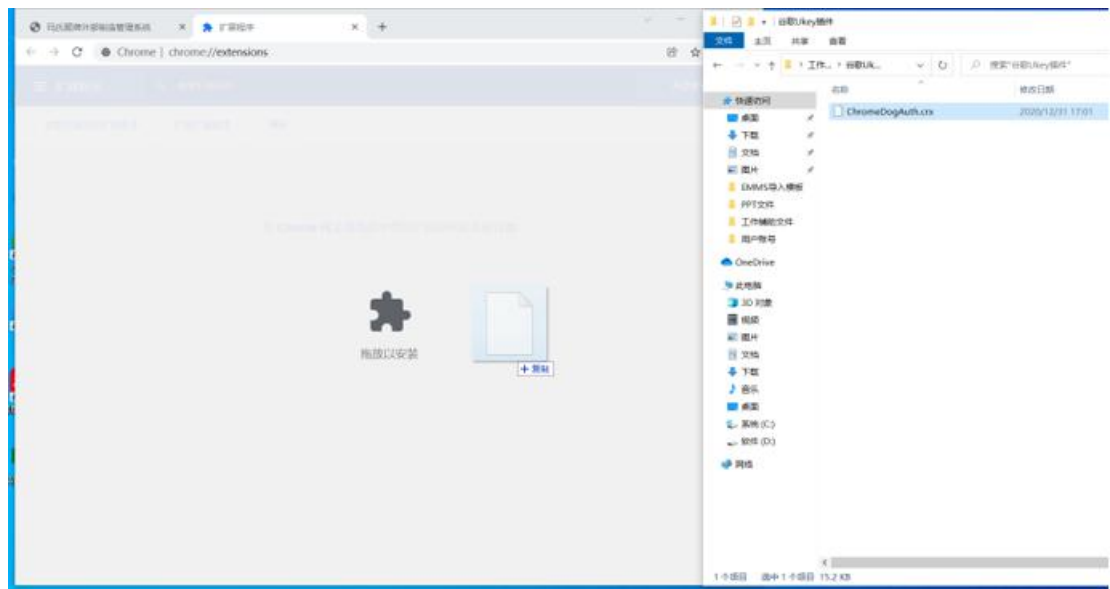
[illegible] × 扩展程序 × +

Chrome | chrome://extensions

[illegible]

拖放以安装

+ 复制

谷歌Ukey插件

文件 主页 共享 查看

工作... › 谷歌Uk...

搜索"谷歌Ukey插件"

名称 修改日期

ChromeDogAuth.crx 2020/12/31 17:01

快速访问
桌面
下载
文档
图片
EMMS导入模板
PPT文件
工作辅助文件
用户账号
OneDrive
此电脑
3D 对象
视频
图片
文档
下载
音乐
桌面
系统 (C:)
软件 (D:)
网络

1 个项目 选中 1 个项目 15.2 KB